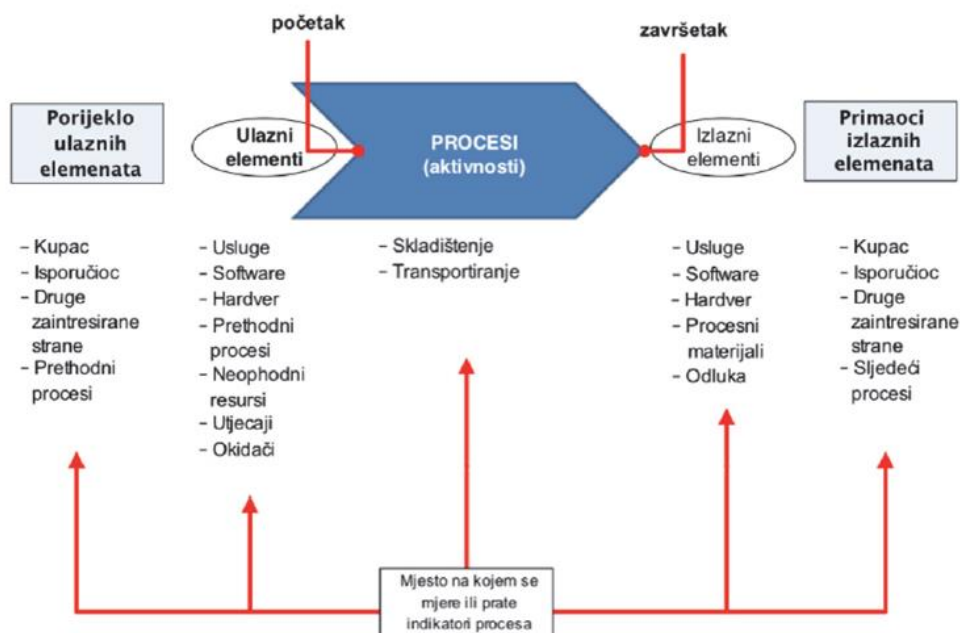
početak

završetak

Porijeklo ulaznih elemenata

Ulazni elementi

PROCESI (aktivnosti)

Izlazni elementi

Primaoci izlaznih elemenata

- Kupac
- Isporučioc
- Druge zaintresirane strane
- Prethodni procesi

- Usluge
- Software
- Hardver
- Prethodni procesi
- Neophodni resursi
- Utjecaji
- Okidači

- Skladištenje
- Transportiranje

- Usluge
- Software
- Hardver
- Procesni materijali
- Odluka

- Kupac
- Isporučioc
- Druge zaintresirane strane
- Sljedeći procesi

Mjesto na kojem se mjere ili prate indikatori procesa